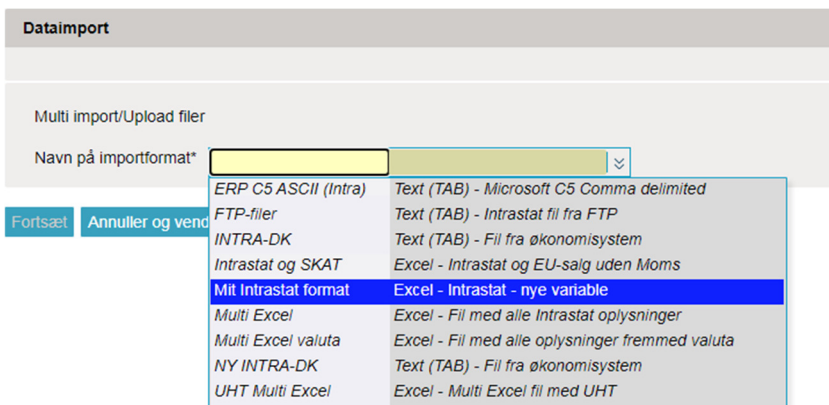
Dataimport

Multi import/Upload filer

Navn på importformat*

| | |
|---|---|
| ERP C5 ASCII (Intra) | Text (TAB) - Microsoft C5 Comma delimited |
| FTP-filer | Text (TAB) - Intrastat fil fra FTP |
| INTRA-DK | Text (TAB) - Fil fra økonomisystem |
| Intrastat og SKAT | Excel - Intrastat og EU-salg uden Moms |
| Mit Intrastat format | Excel - Intrastat - nye variable |
| Multi Excel | Excel - Fil med alle Intrastat oplysninger |
| Multi Excel valuta | Excel - Fil med alle oplysninger fremmed valuta |
| NY INTRA-DK | Text (TAB) - Fil fra økonomisystem |
| UHT Multi Excel | Excel - Multi Excel fil med UHT |

Fortsæt

Annuller og vend